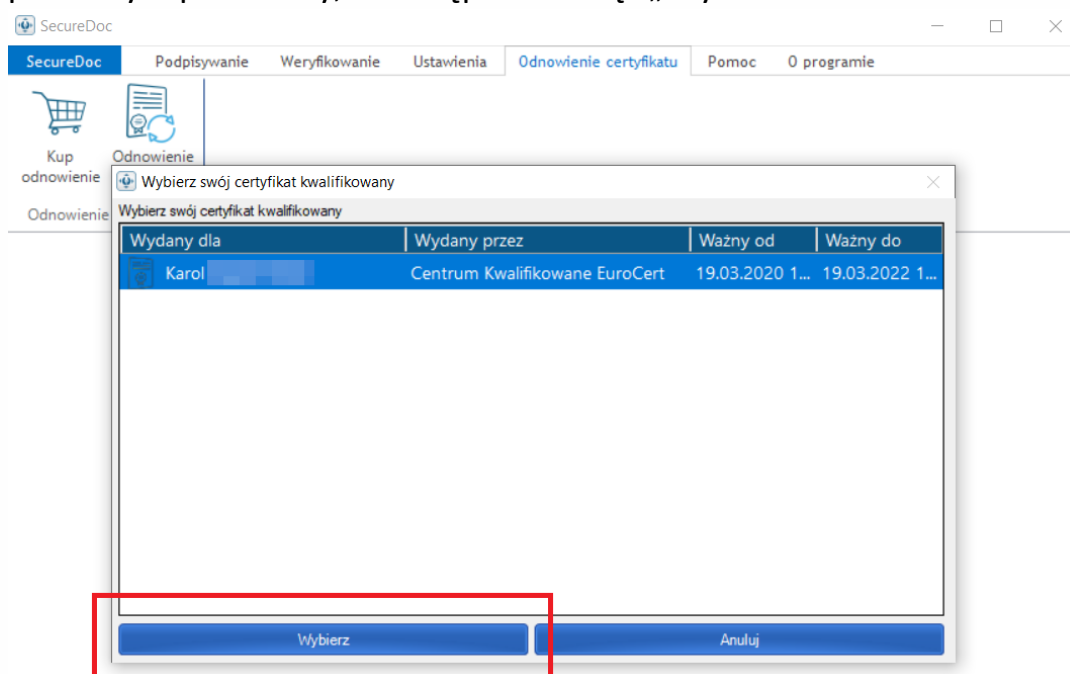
SecureDoc

SecureDoc | Podpisywanie | Weryfikowanie | Ustawienia | Odnowienie certyfikatu | Pomoc | O programie

Kup odnowienie

Odnowienie

Odnowienie

Wybierz swój certyfikat kwalifikowany

Wybierz swój certyfikat kwalifikowany

| Wydany dla | Wydany przez | Ważny od | Ważny do |
|---|---|---|---|
| Karol | Centrum Kwalifikowane EuroCert | 19.03.2020 1... | 19.03.2022 1... |

Wybierz

Anuluj